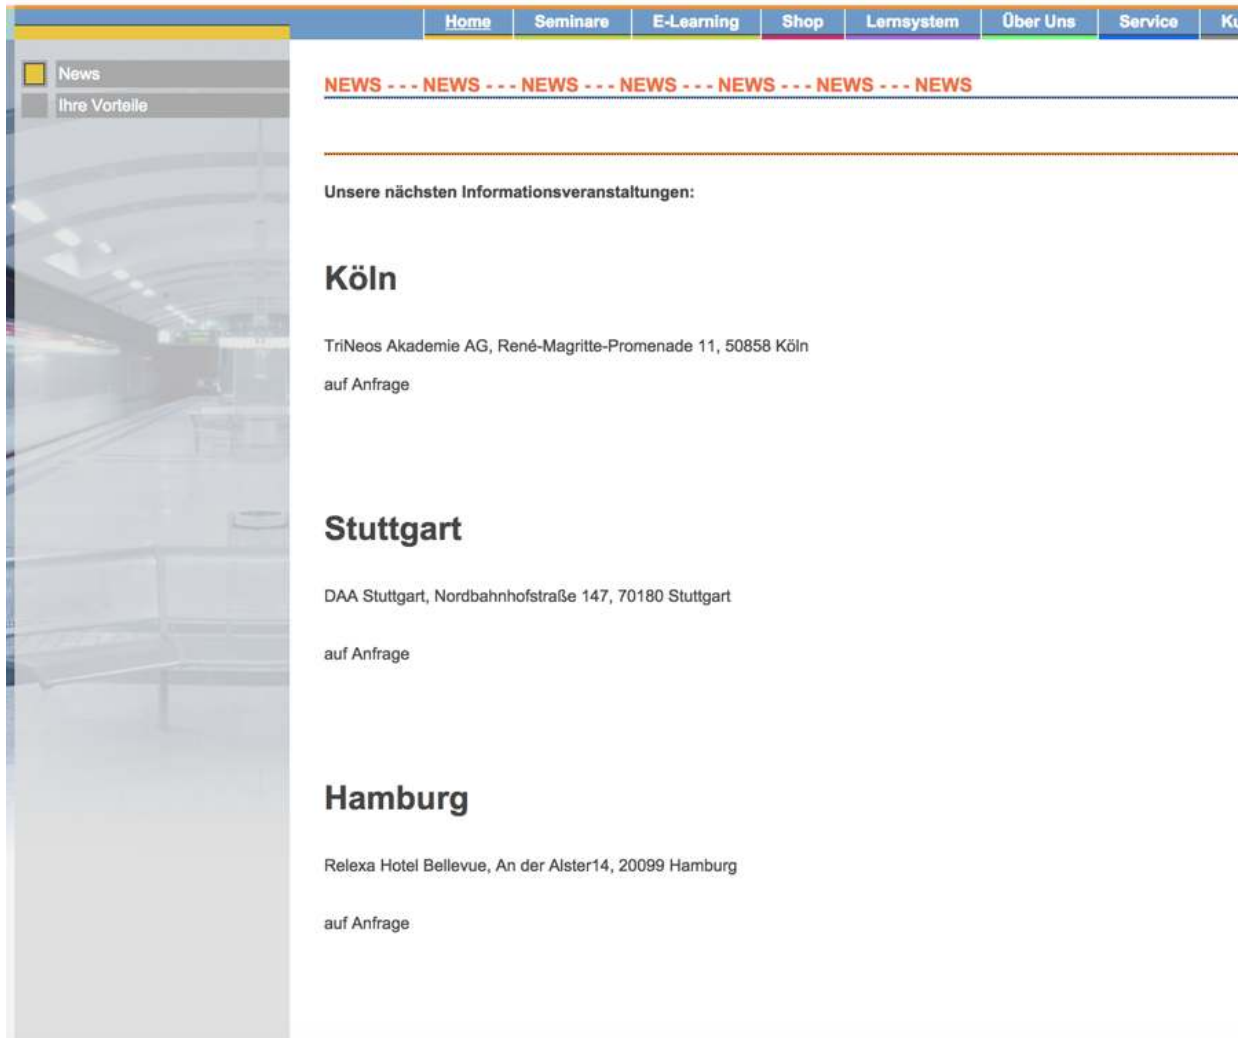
Home Seminare E-Learning Shop Lernsystem Über Uns Service K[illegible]

News
Ihre Vorteile

NEWS - - - NEWS - - - NEWS - - - NEWS - - - NEWS - - - NEWS - - - NEWS

Unsere nächsten Informationsveranstaltungen:

Köln

TriNeos Akademie AG, René-Magritte-Promenade 11, 50858 Köln

auf Anfrage

Stuttgart

DAA Stuttgart, Nordbahnhofstraße 147, 70180 Stuttgart

auf Anfrage

Hamburg

Relexa Hotel Bellevue, An der Alster14, 20099 Hamburg

auf Anfrage